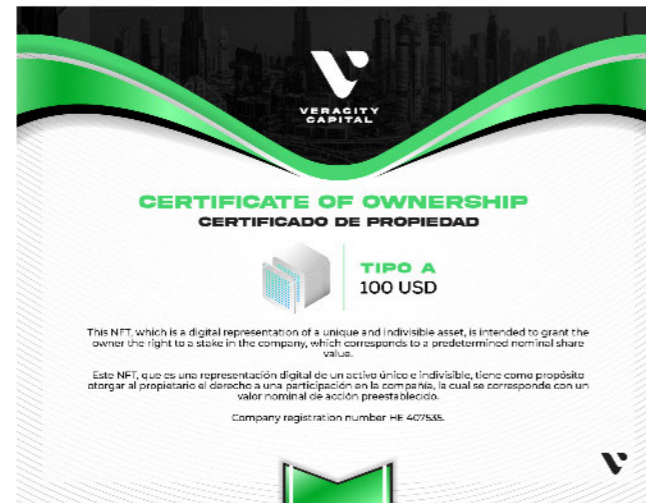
VERACITY CAPITAL

CERTIFICATE OF OWNERSHIP
CERTIFICADO DE PROPIEDAD

TIPO A
100 USD

This NFT, which is a digital representation of a unique and indivisible asset, is intended to grant the owner the right to a stake in the company, which corresponds to a predetermined nominal share value.

Este NFT, que es una representación digital de un activo único e indivisible, tiene como propósito otorgar al propietario el derecho a una participación en la compañía, la cual se corresponde con un valor nominal de acción preestablecido.

Company registration number HE 407535.